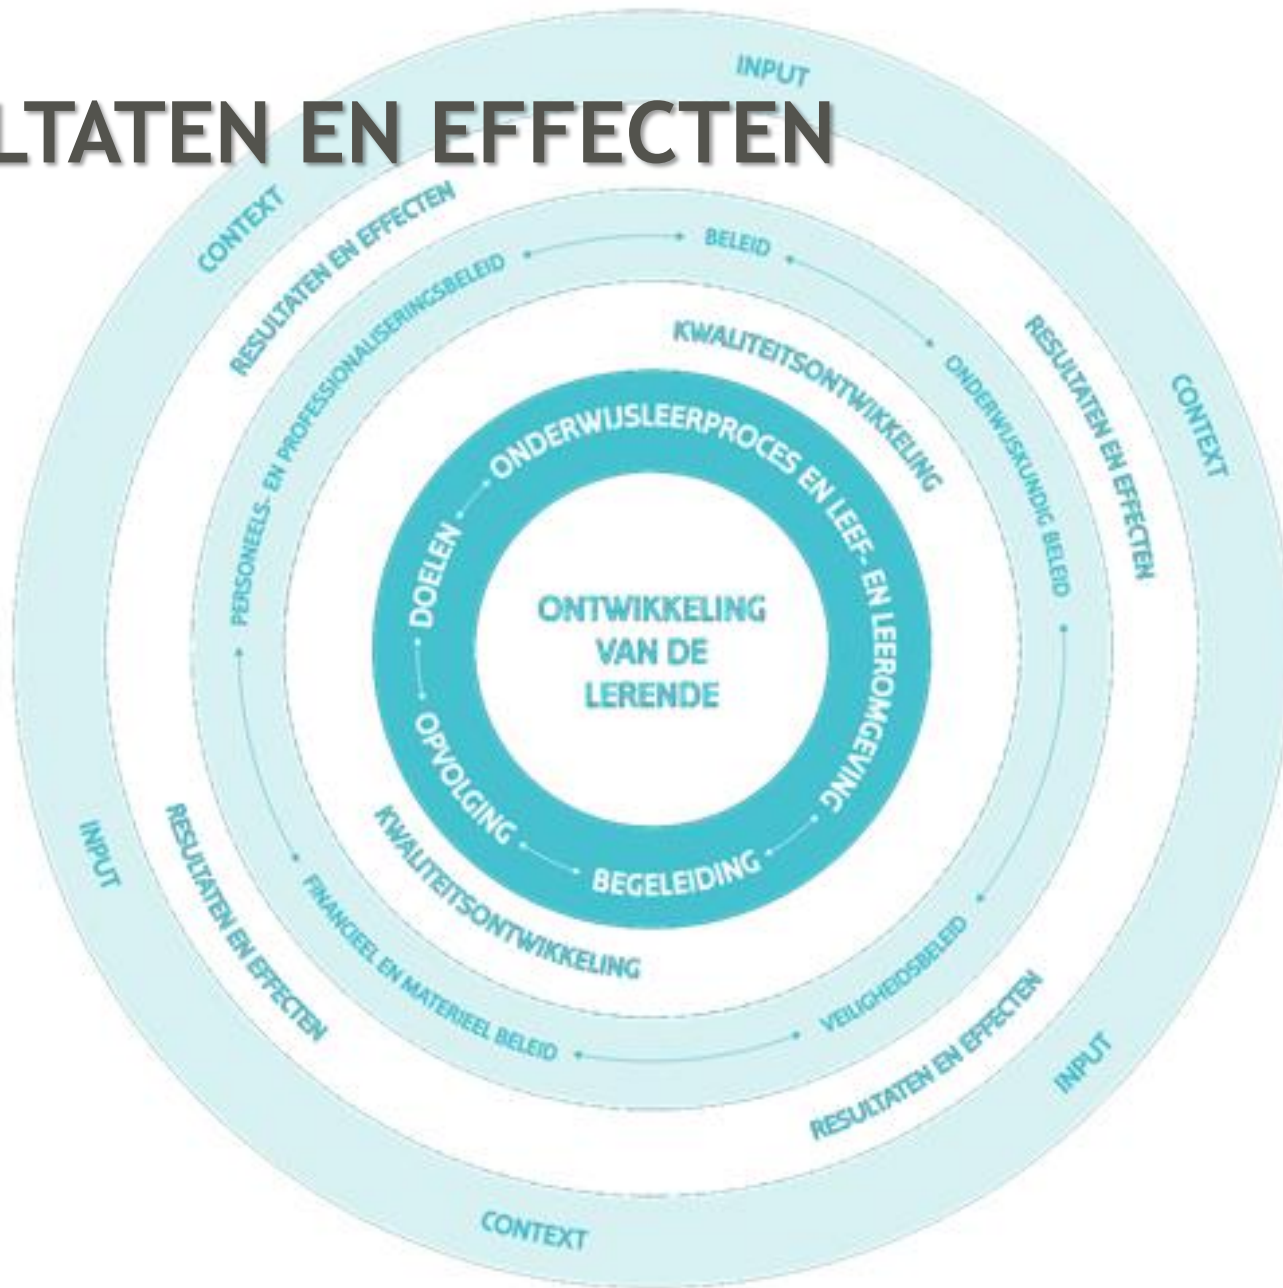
LTATEN EN EFFECTEN

INPUT

CONTEXT

RESULTATEN EN EFFECTEN

BELEID

PERSONEELS- EN PROFESSIONALISERINGSBELEID

KWALITEITSONTWIKKELING

ONDERWIJSKUNDIG BELEID

RESULTATEN EN EFFECTEN

CONTEXT

ONDERWIJSLEERPROCES EN LEEF- EN LEEROMGEVING

DOELEN

ONTWIKKELING VAN DE LERENDE

OPVOLGING

BEGELEIDING

KWALITEITSONTWIKKELING

INPUT

RESULTATEN EN EFFECTEN

FINANCIEEL EN MATERIEEL BELEID

VEILIGHEIDSBELEID

RESULTATEN EN EFFECTEN

INPUT

CONTEXT